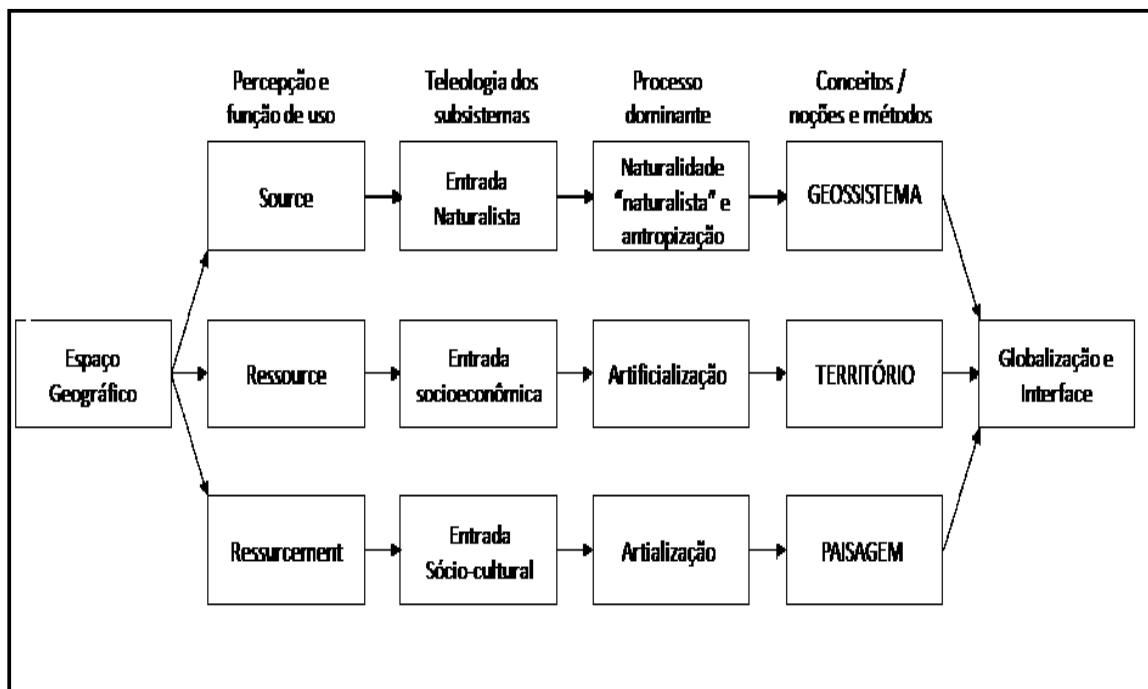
Percepção e função de uso

Teleologia dos subsistemas

Processo dominante

Conceitos / noções e métodos

Source

Entrada Naturalista

Naturalidade "naturalista" e antropização

GEOSSISTEMA

Espaço Geográfico

Ressource

Entrada socioeconômica

Artificialização

TERRITÓRIO

Globalização e Interface

Ressurcement

Entrada Sócio-cultural

Artialização

PAISAGEM